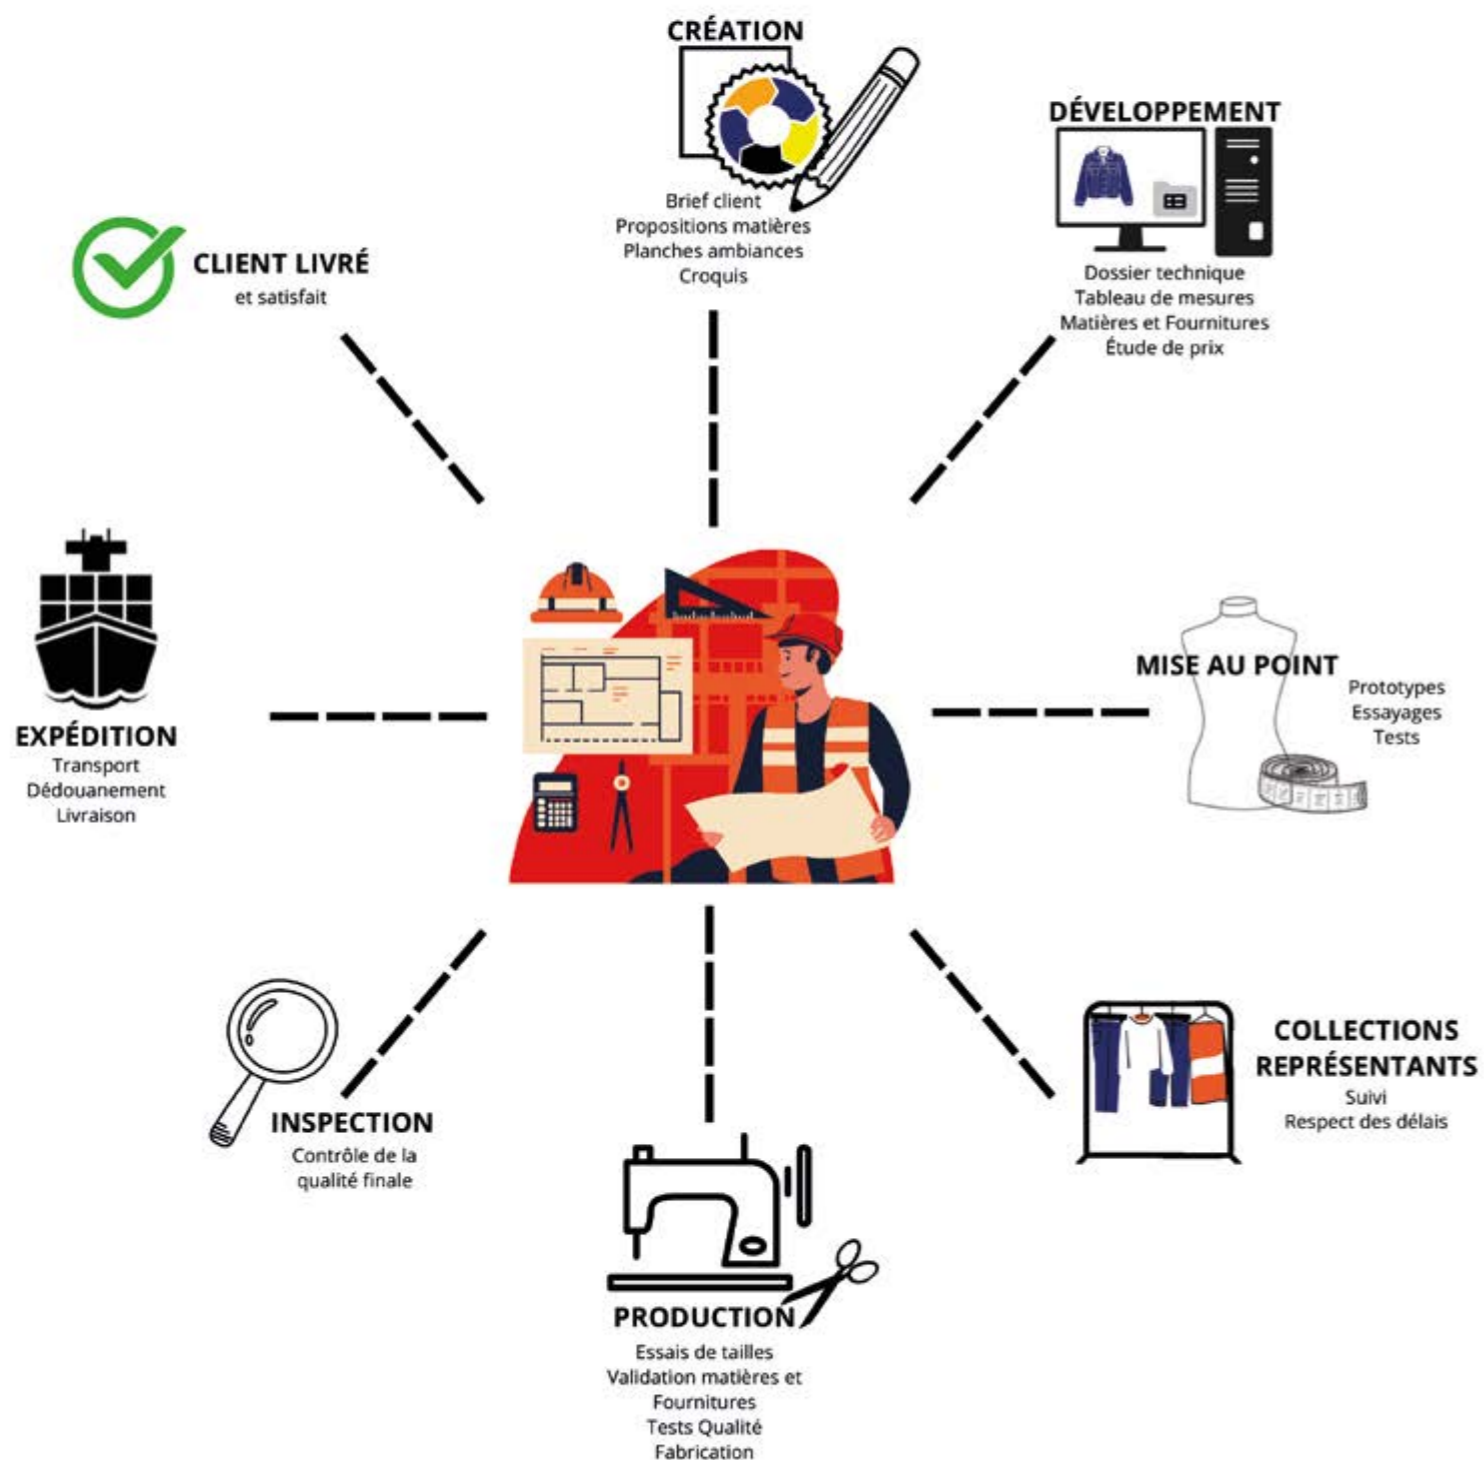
CRÉATION
Brief client
Propositions matières
Planches ambiances
Croquis

DÉVELOPPEMENT
Dossier technique
Tableau de mesures
Matières et Fournitures
Étude de prix

CLIENT LIVRÉ
et satisfait

MISE AU POINT
Prototypes
Essayages
Tests

EXPÉDITION
Transport
Dédouanement
Livraison

COLLECTIONS
REPRÉSENTANTS
Suivi
Respect des délais

INSPECTION
Contrôle de la qualité finale

PRODUCTION
Essais de tailles
Validation matières et Fournitures
Tests Qualité
Fabrication